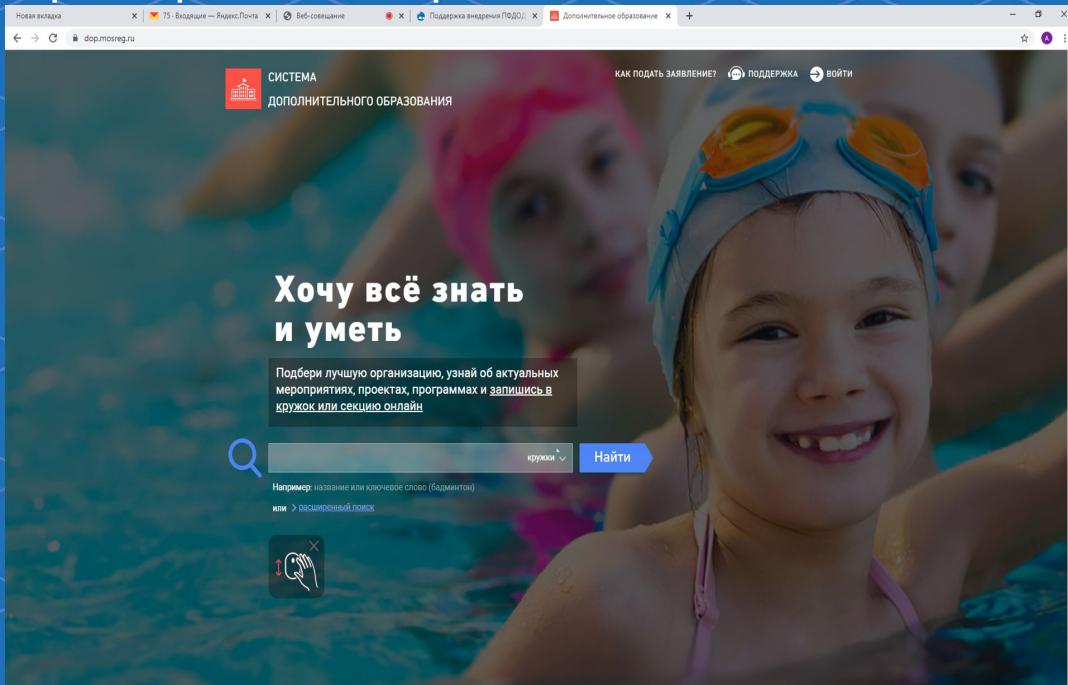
Новая вкладка
75 · Входящие — Яндекс.Почта
Веб-совещание
Поддержка внедрения ПФДО
Дополнительное образование
dop.mosreg.ru

СИСТЕМА ДОПОЛНИТЕЛЬНОГО ОБРАЗОВАНИЯ

КАК ПОДАТЬ ЗАЯВЛЕНИЕ? ПОДДЕРЖКА ВОЙТИ

Хочу всё знать и уметь

Подбери лучшую организацию, узнай об актуальных мероприятиях, проектах, программах и запишись в кружок или секцию онлайн

кружки
Найти

Например: название или ключевое слово (бадминтон)

или расширенный поиск